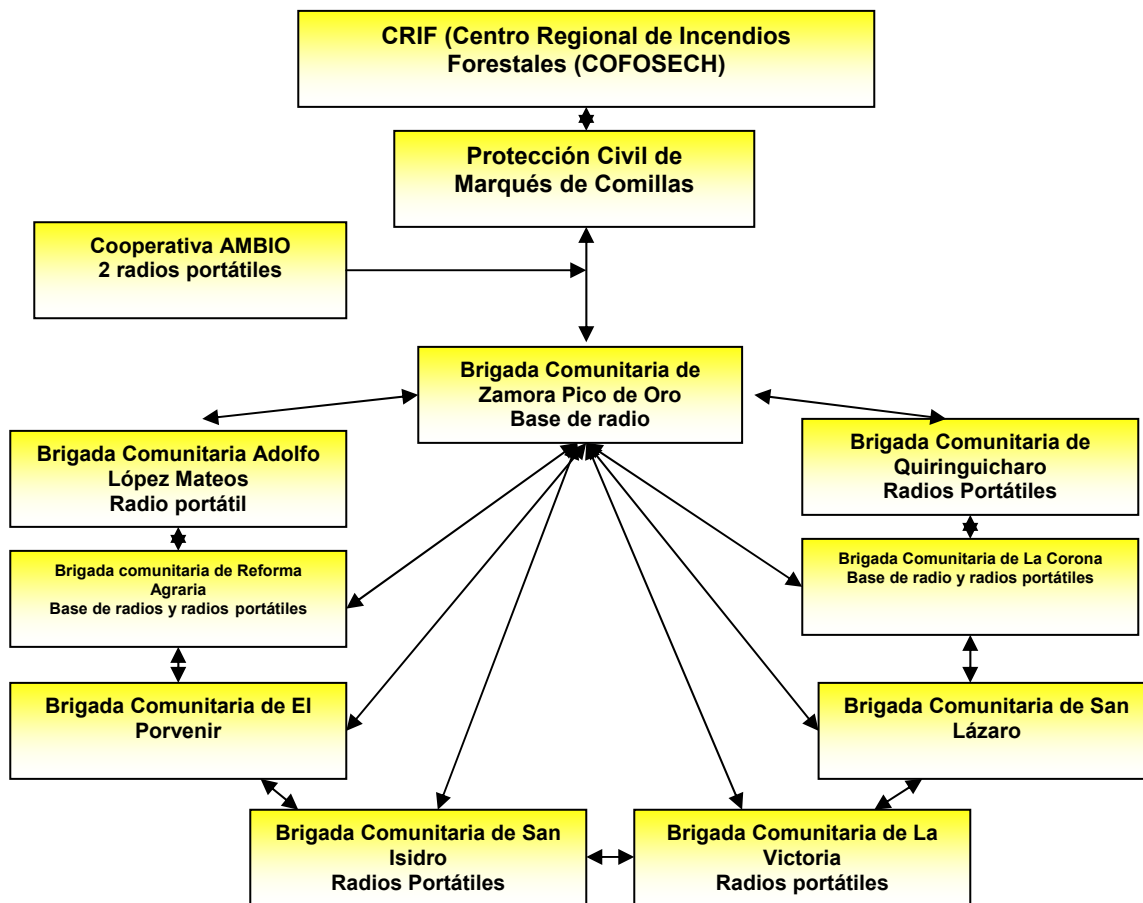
CRIF (Centro Regional de Incendios Forestales (COFOSECH)

Protección Civil de Marqués de Comillas

Cooperativa AMBIO
2 radios portátiles

Brigada Comunitaria de Zamora Pico de Oro
Base de radio

Brigada Comunitaria Adolfo López Mateos
Radio portátil

Brigada Comunitaria de Quiringuicharo
Radios Portátiles

Brigada comunitaria de Reforma Agraria
Base de radios y radios portátiles

Brigada Comunitaria de La Corona
Base de radio y radios portátiles

Brigada Comunitaria de El Porvenir

Brigada Comunitaria de San Lázaro

Brigada Comunitaria de San Isidro
Radios Portátiles

Brigada Comunitaria de La Victoria
Radios portátiles